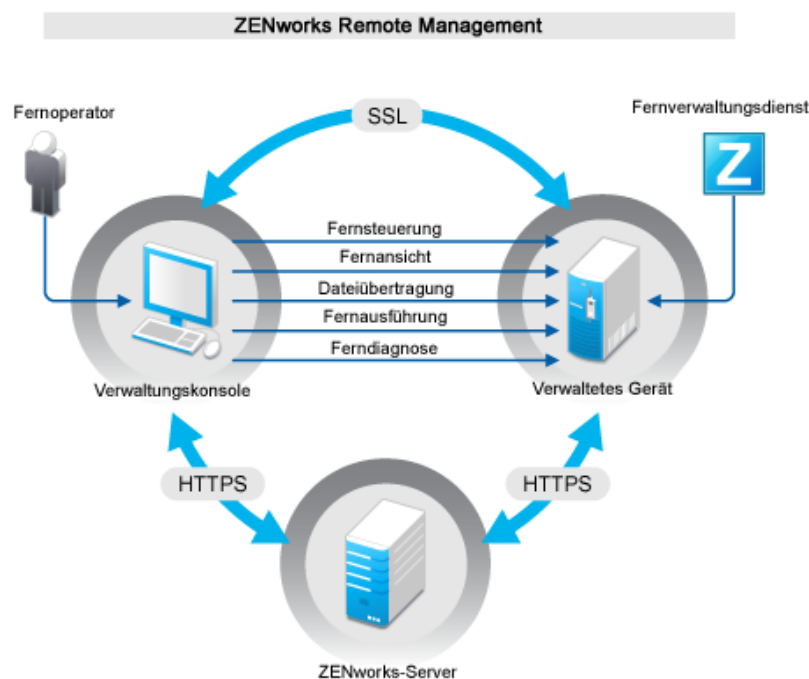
ZENworks Remote Management

Fernoperator

SSL

Fernverwaltungsdienst

Z

Fernsteuerung

Fernansicht

Dateiübertragung

Fernausführung

Ferndiagnose

Verwaltungskonsole

Verwaltetes Gerät

HTTPS

HTTPS

ZENworks-Server